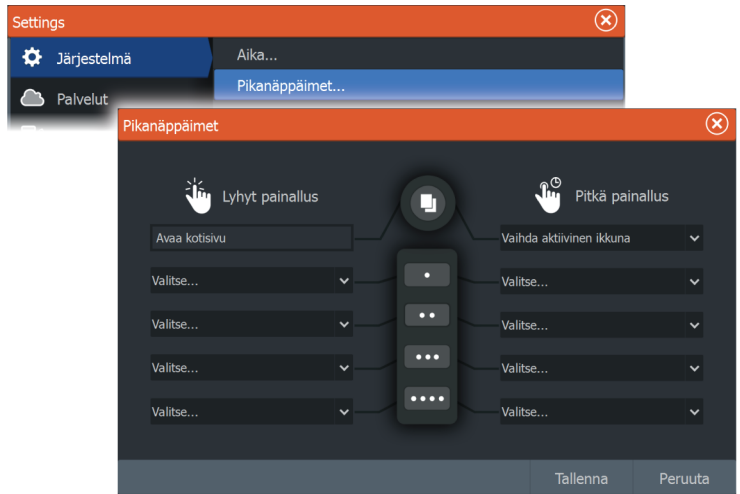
Settings

Järjestelmä

Palvelut

Aika...

Pikanäppäimet...

Pikanäppäimet

Lyhyt painallus

Pitkä painallus

Avaa kotisivu

Vaihda aktiivinen ikkuna

Valitse...

Valitse...

Valitse...

Valitse...

Valitse...

Valitse...

Valitse...

Valitse...

Tallenna

Peruuta